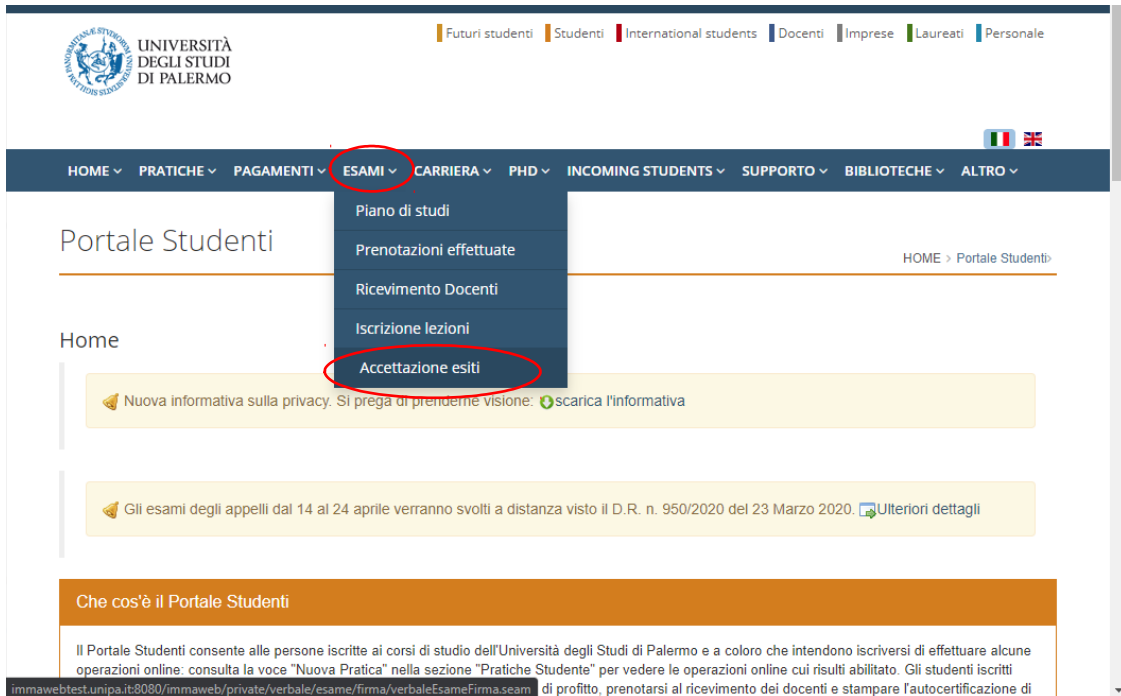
UNIVERSITÀ DEGLI STUDI DI PALERMO

Futuri studenti Studenti International students Docenti Imprese Laureati Personale

HOME PRATICHE PAGAMENTI ESAMI CARRIERA PHD INCOMING STUDENTS SUPPORTO BIBLIOTECHE ALTRO

Piano di studi
Prenotazioni effettuate
Ricevimento Docenti
Iscrizione lezioni
Accettazione esiti

Portale Studenti

HOME > Portale Studenti

Home

Nuova informativa sulla privacy. Si prega di prenderne visione: scarica l'informativa

Gli esami degli appelli dal 14 al 24 aprile verranno svolti a distanza visto il D.R. n. 950/2020 del 23 Marzo 2020. Ulteriori dettagli

Che cos'è il Portale Studenti

Il Portale Studenti consente alle persone iscritte ai corsi di studio dell'Università degli Studi di Palermo e a coloro che intendono iscriversi di effettuare alcune operazioni online: consulta la voce "Nuova Pratica" nella sezione "Pratiche Studente" per vedere le operazioni online cui risulti abilitato. Gli studenti iscritti

immawebtest.unipa.it:8080/immaweb/private/verbale/esame/firma/verbaleEsameFirma.seam di profitto, prenotarsi al ricevimento dei docenti e stampare l'autocertificazione di